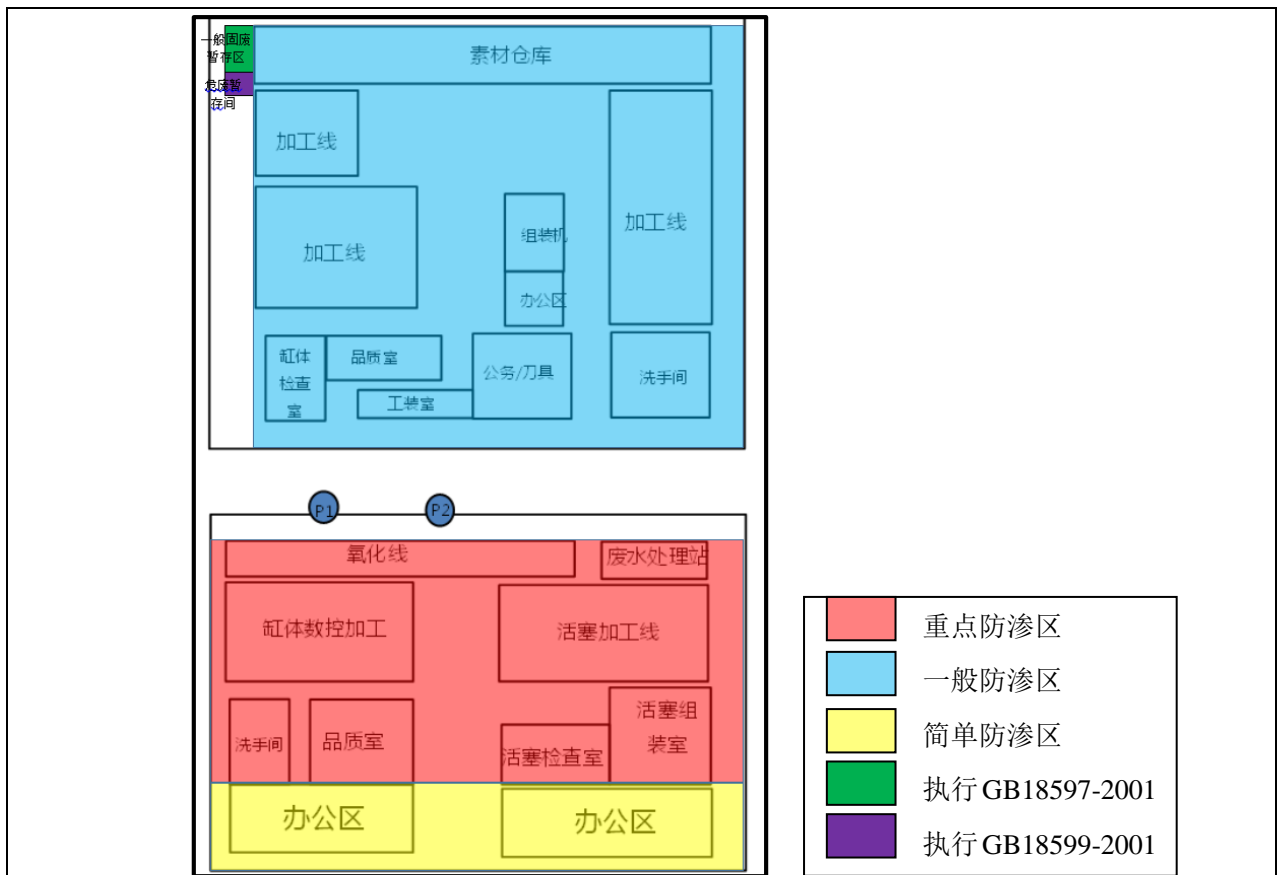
一般固废暂存区

危废暂存间

素材仓库

加工线

加工线

组装机

办公区

加工线

缸体检查室

品质室

公务/刀具

洗手间

工装室

P1

P2

氧化线

废水处理站

缸体数控加工

活塞加工线

洗手间

品质室

活塞检查室

活塞组装室

办公区

办公区

| | |
|---|---|
| | 重点防渗区 |
| | 一般防渗区 |
| | 简单防渗区 |
| | 执行GB18597-2001 |
| | 执行GB18599-2001 |